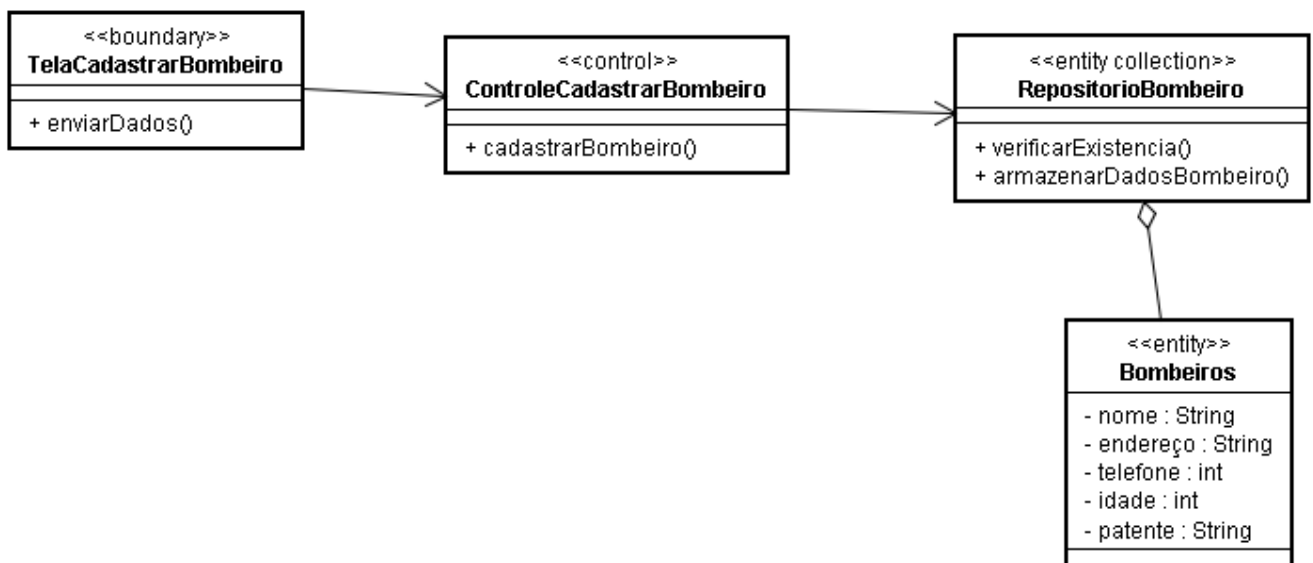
<<boundary>>
TelaCadastrarBombeiro

+ enviarDados()

<<control>>
ControleCadastrarBombeiro

+ cadastrarBombeiro()

<<entity collection>>
RepositorioBombeiro

+ verificarExistencia()
+ armazenarDadosBombeiro()

<<entity>>
Bombeiros

- nome : String
- endereço : String
- telefone : int
- idade : int
- patente : String